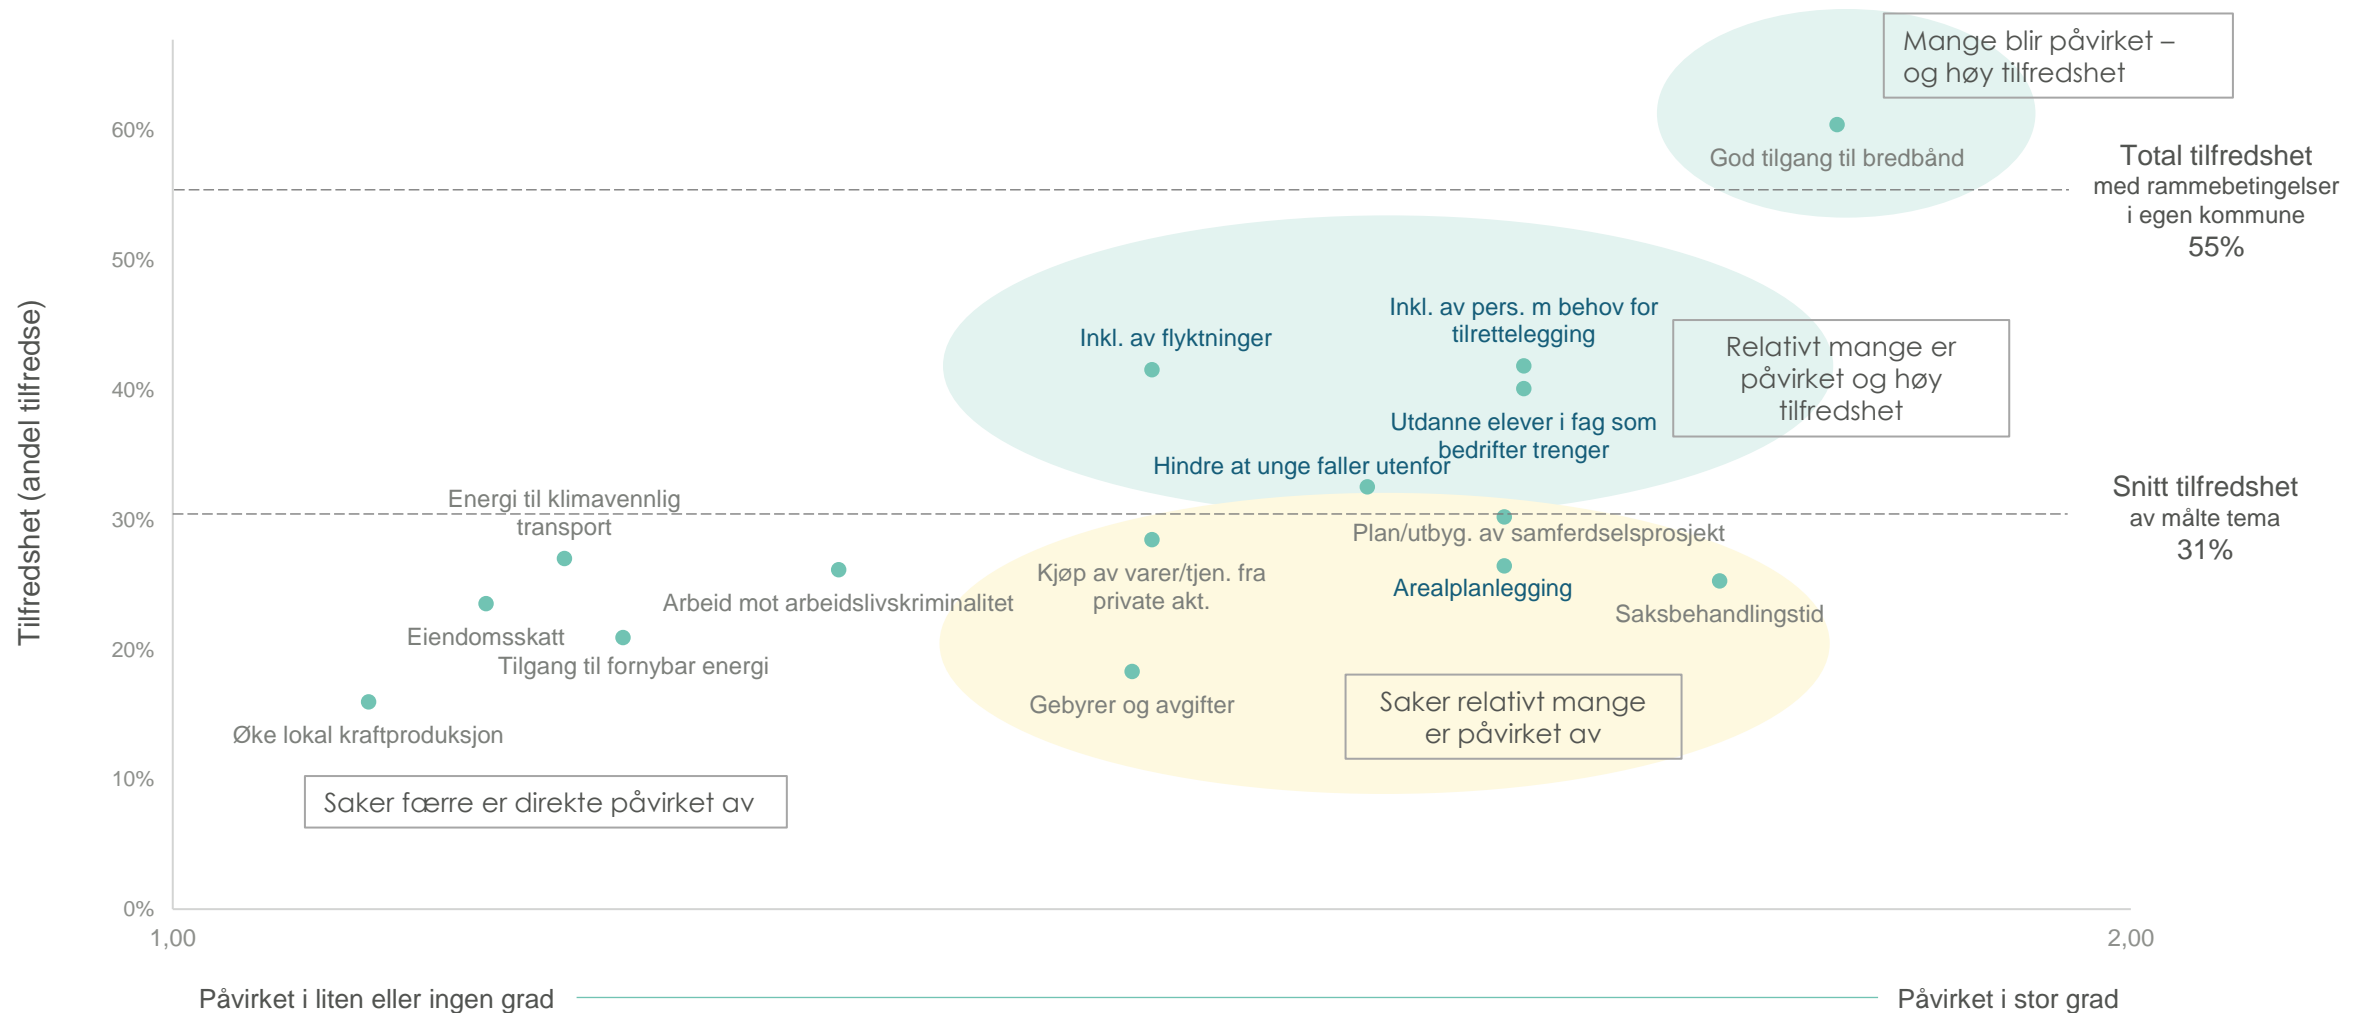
Mange blir påvirket – og høy tilfredshet

60%

God tilgang til bredbånd

Total tilfredshet
med rammebetingelser i egen kommune
55%

50%

Inkl. av pers. m behov for tilrettelegging

Inkl. av flyktninger

Relativt mange er påvirket og høy tilfredshet

40%

Utdanne elever i fag som bedrifter trenger

Hindre at unge faller utenfor

Energi til klimavennlig transport

Snitt tilfredshet
av målte tema
31%

30%

Plan/utbyg. av samferdselsprosjekt

Kjøp av varer/tjen. fra private akt.

Arealplanlegging

Arbeid mot arbeidslivskriminalitet

Saksbehandlingstid

Eiendomsskatt

Tilgang til fornybar energi

20%

Gebyrer og avgifter

Saker relativt mange er påvirket av

Øke lokal kraftproduksjon

10%

Saker færre er direkte påvirket av

0%

Tilfredshet (andel tilfredse)

1,00

2,00

Påvirket i liten eller ingen grad

Påvirket i stor grad